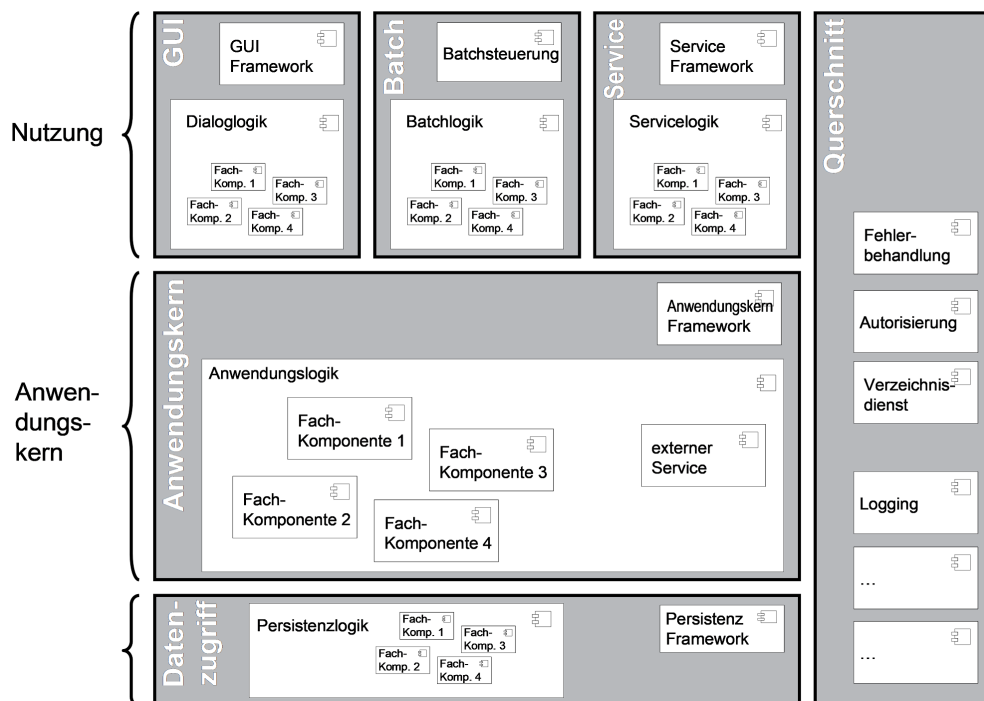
Nutzung

GUI

GUI Framework

Dialoglogik

Fach-Komp. 1
Fach-Komp. 3
Fach-Komp. 2
Fach-Komp. 4

Batch

Batchsteuerung

Batchlogik

Fach-Komp. 1
Fach-Komp. 3
Fach-Komp. 2
Fach-Komp. 4

Service

Service Framework

Servicelogik

Fach-Komp. 1
Fach-Komp. 3
Fach-Komp. 2
Fach-Komp. 4

Querschnitt

Fehlerbehandlung

Autorisierung

Verzeichnisdienst

Logging

...

...

Anwendungskern

Anwendungskern

Anwendungskern Framework

Anwendungslogik

Fach-Komponente 1

Fach-Komponente 3

externer Service

Fach-Komponente 2

Fach-Komponente 4

Datenzugriff

Persistenzlogik

Fach-Komp. 1
Fach-Komp. 3
Fach-Komp. 2
Fach-Komp. 4

Persistenz Framework